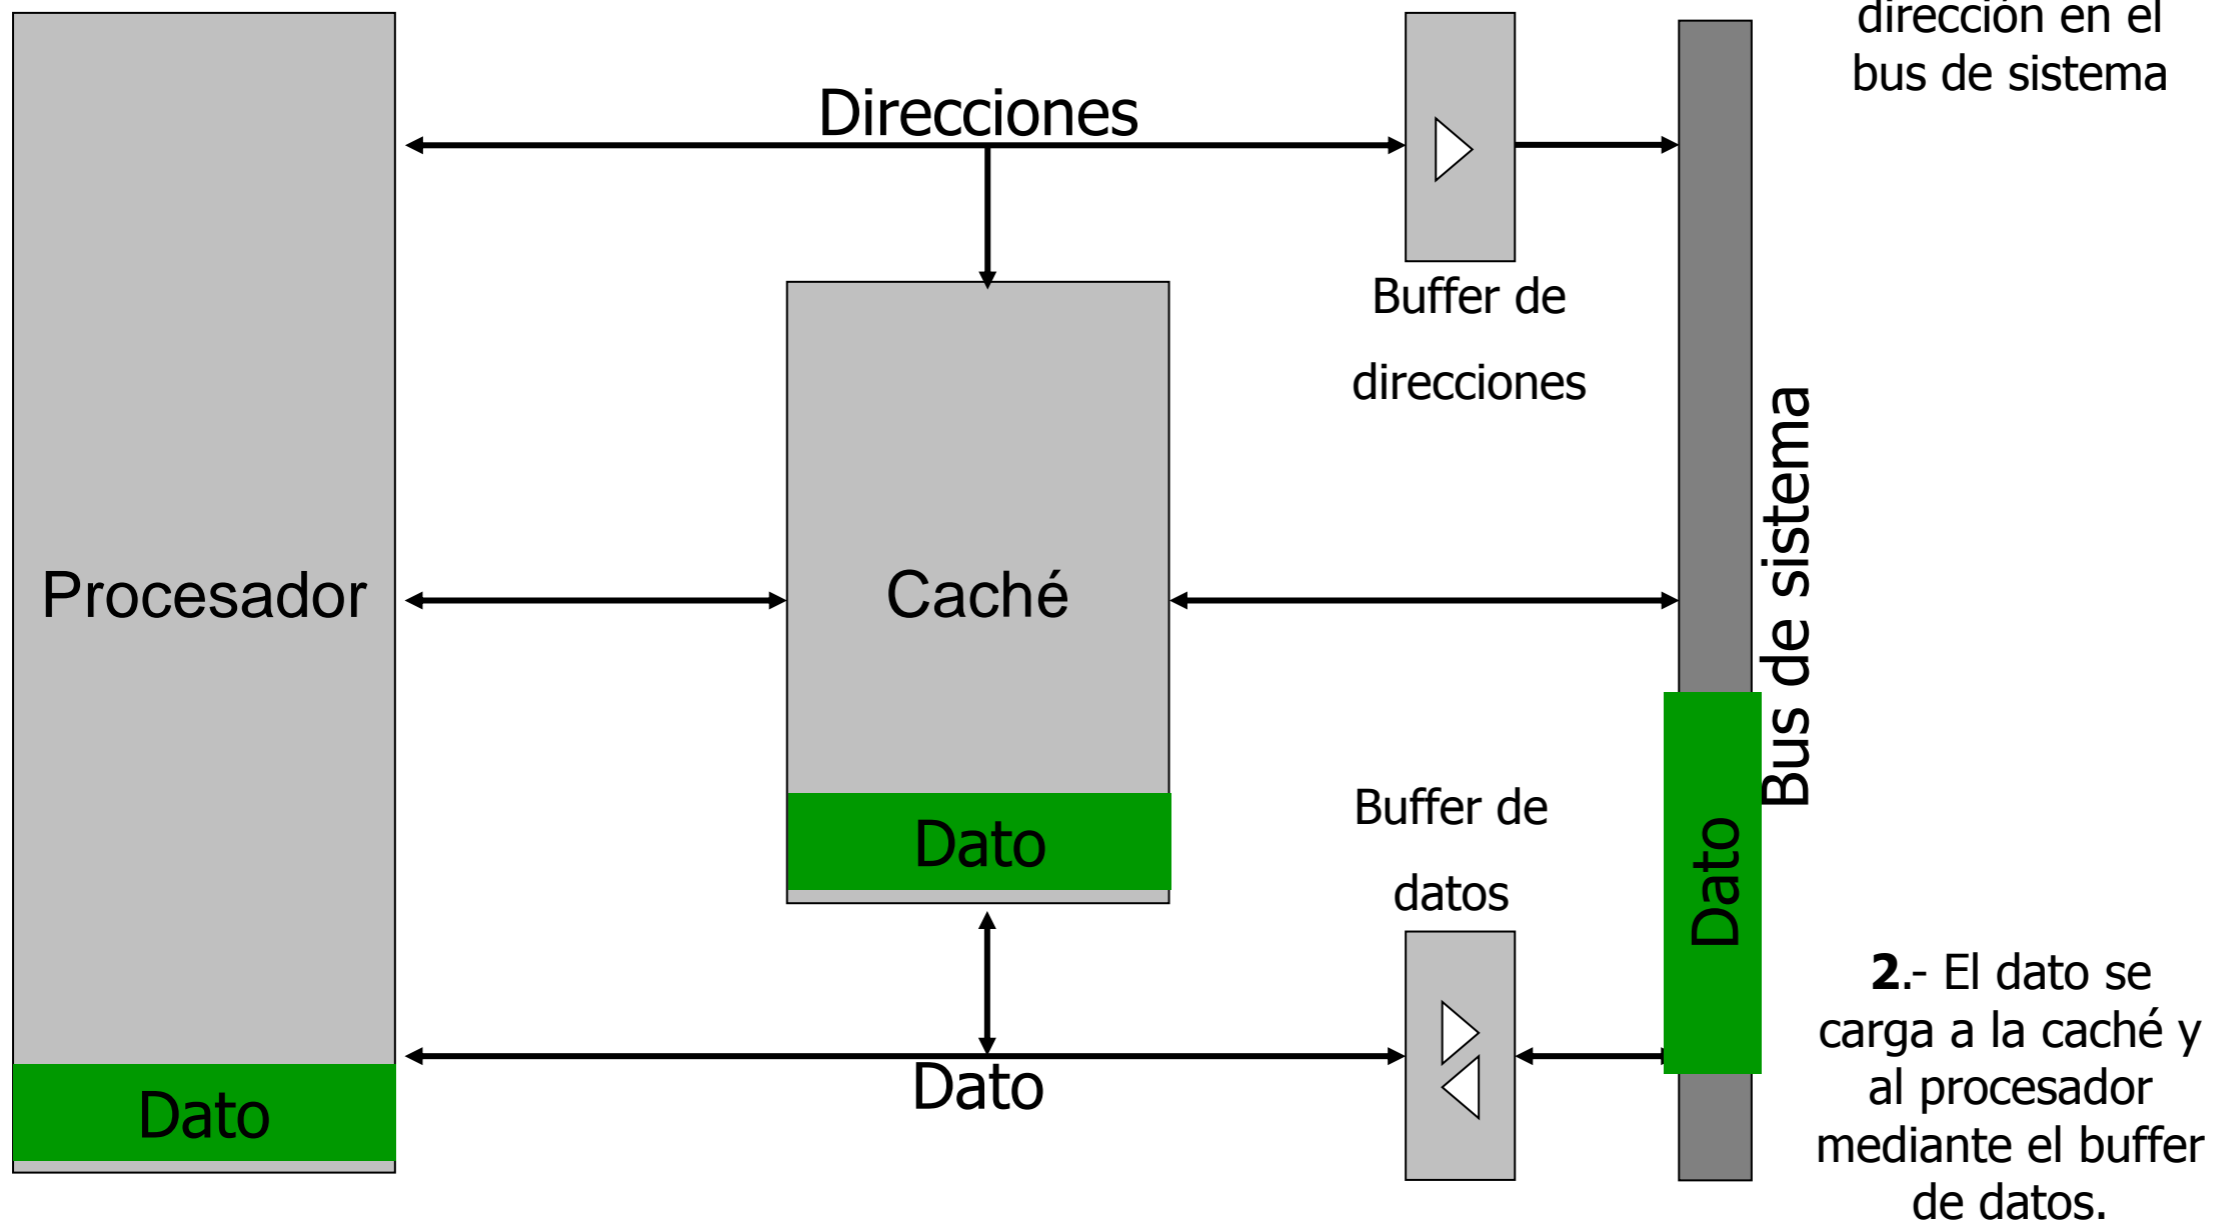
dirección en el bus de sistema

Direcciones

Buffer de direcciones

Procesador

Caché

Bus de sistema

Dato

Buffer de datos

Dato

Dato

Dato

**2**.- El dato se carga a la caché y al procesador mediante el buffer de datos.